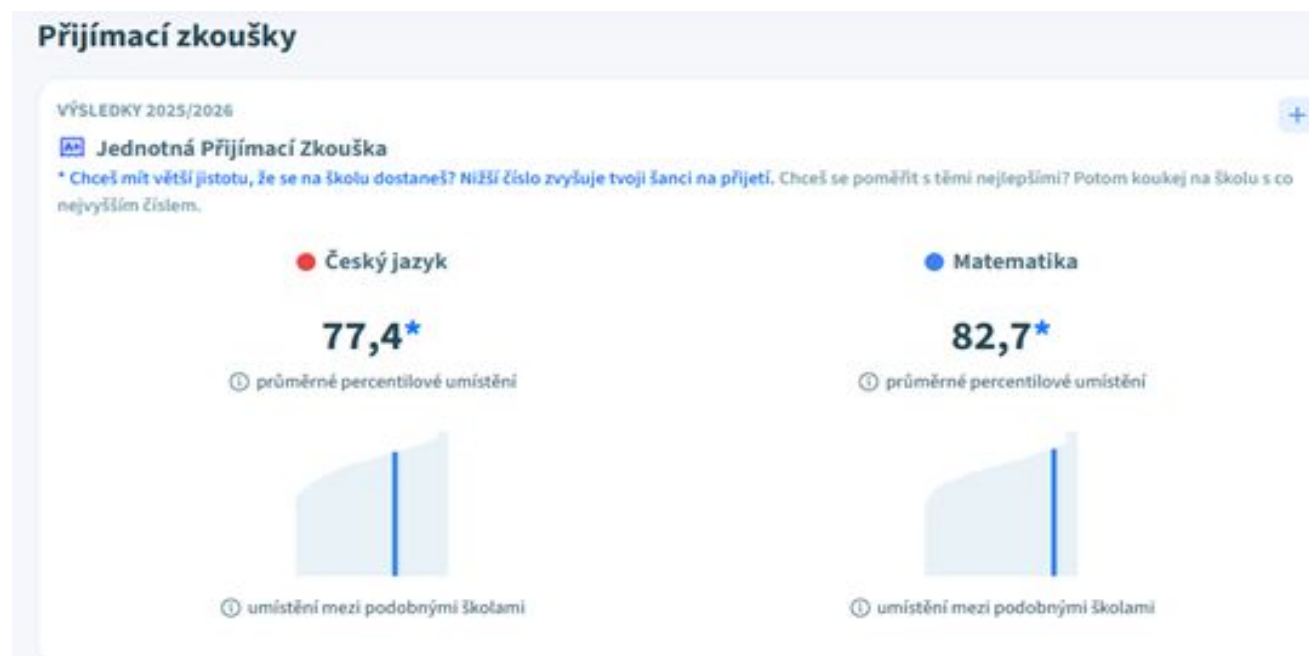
Přijímací zkoušky

VÝSLEDKY 2025/2026

+

Jednotná Přijímací Zkouška

* Chceš mít větší jistotu, že se na školu dostaneš? Nižší číslo zvyšuje tvoji šanci na přijetí. Chceš se poměřit s těmi nejlepšími? Potom koukej na školu s co nejvyšším číslem.

Český jazyk

77,4*

ⓘ průměrné percentilové umístění

ⓘ umístění mezi podobnými školami

Matematika

82,7*

ⓘ průměrné percentilové umístění

ⓘ umístění mezi podobnými školami